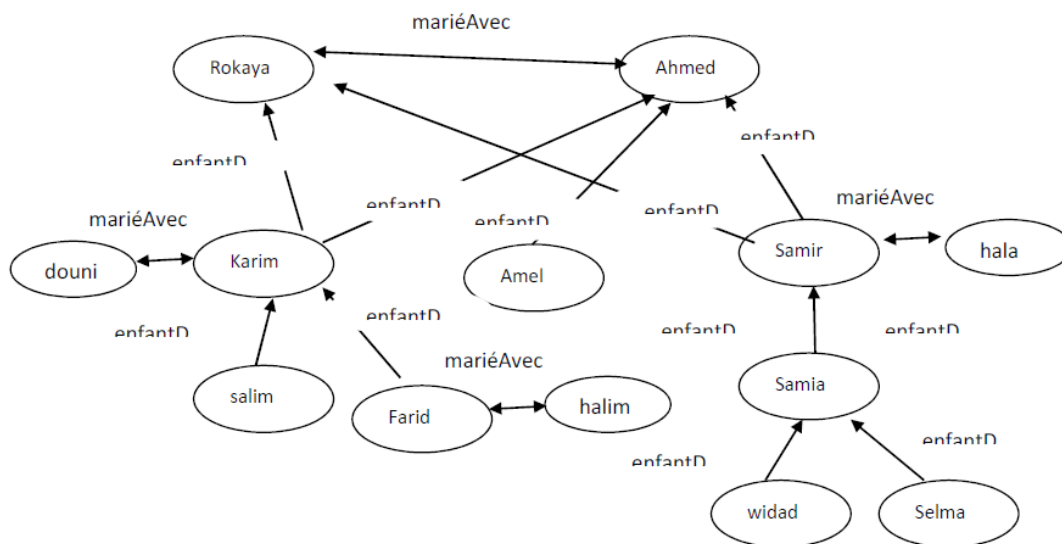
mariéAvec

Rokaya

Ahmed

enfantD

enfantD

mariéAvec

enfantD

enfantD

enfantD

mariéAvec

douni

Karim

Amel

Samir

hala

enfantD

enfantD

enfantD

enfantD

mariéAvec

Samia

salim

Farid

halim

enfantD

enfantD

widad

Selma